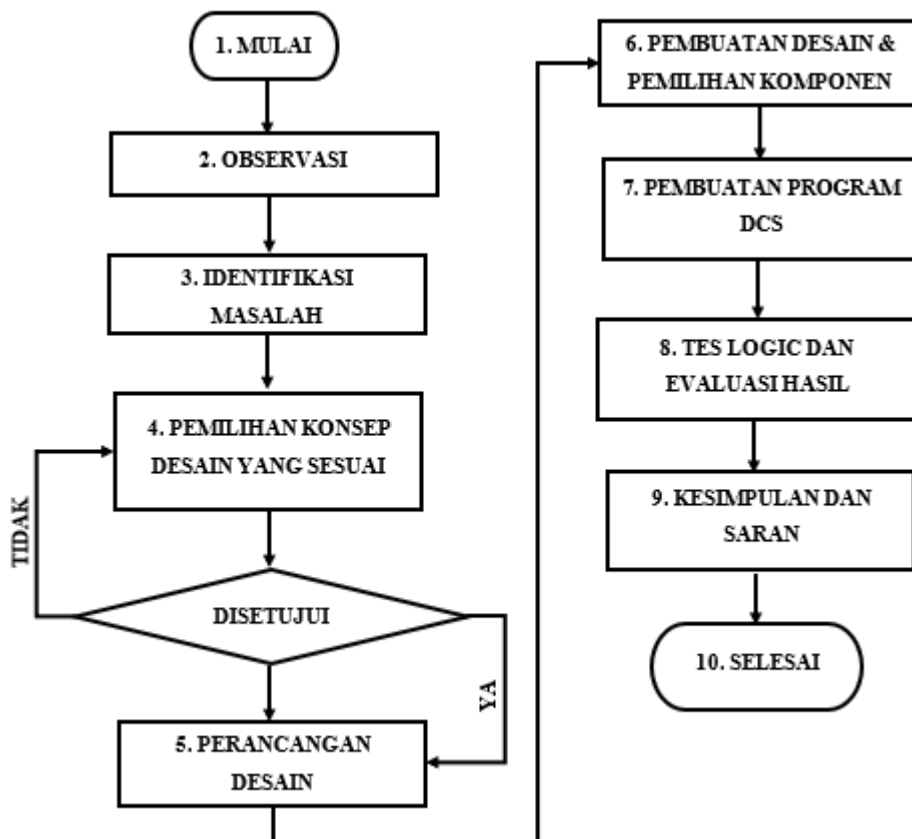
1. MULAI

2. OBSERVASI

3. IDENTIFIKASI MASALAH

4. PEMILIHAN KONSEP DESAIN YANG SESUAI

TIDAK

DISETUJUI

YA

5. PERANCANGAN DESAIN

6. PEMBUATAN DESAIN & PEMILIHAN KOMPONEN

7. PEMBUATAN PROGRAM DCS

8. TES LOGIC DAN EVALUASI HASIL

9. KESIMPULAN DAN SARAN

10. SELESAI